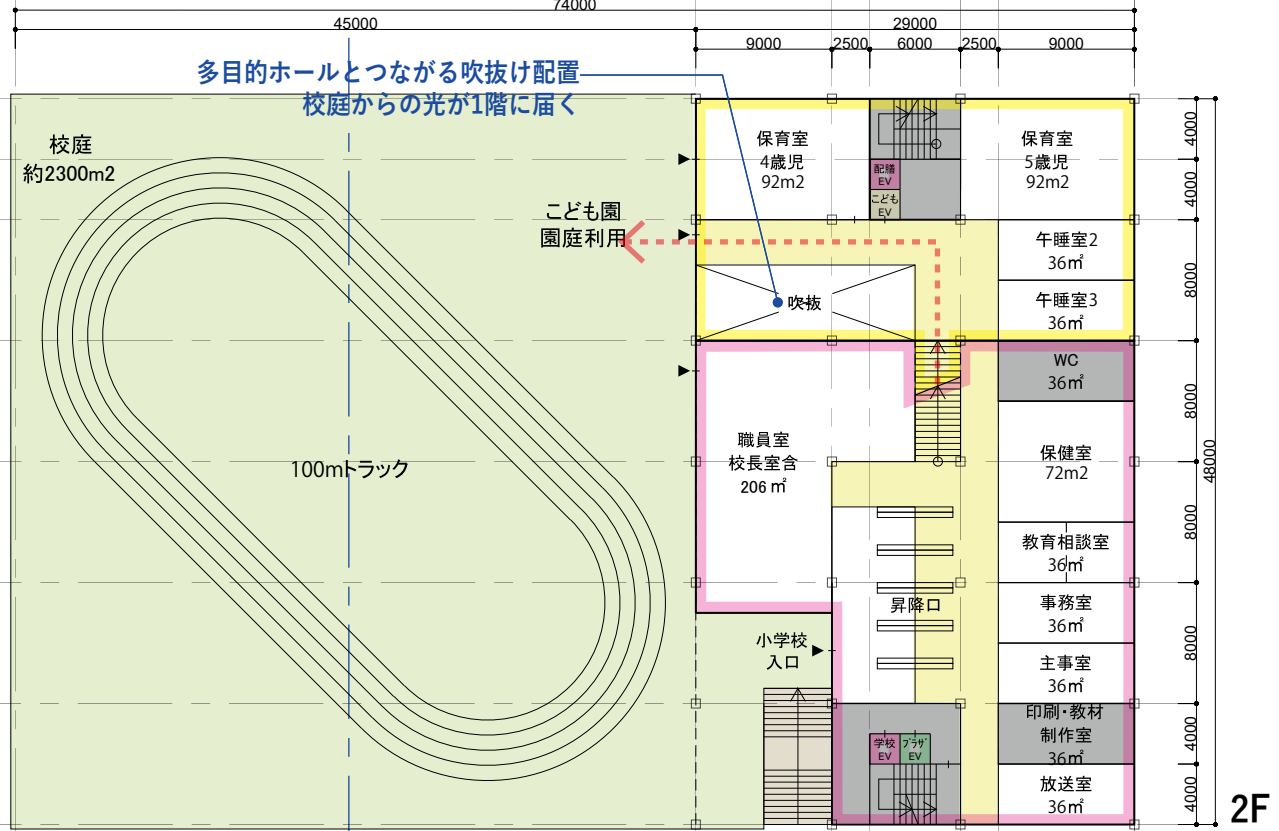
74000
45000
29000
9000 2500 6000 2500 9000

多目的ホールとつながる吹抜け配置
校庭からの光が1階に届く

校庭
約2300m2

100mトラック

こども園
園庭利用

保育室
4歳児
92m2

配膳EV
こどもEV

保育室
5歳児
92m2

午睡室2
36㎡

吹抜

午睡室3
36㎡

WC
36㎡

職員室
校長室含
206㎡

保健室
72m2

教育相談室
36㎡

昇降口

事務室
36㎡

小学校
入口

主事室
36㎡

学校EV
プラザEV

印刷・教材
制作室
36㎡

放送室
36㎡

4000
4000
8000
8000
8000
8000
4000
4000
48000

2F